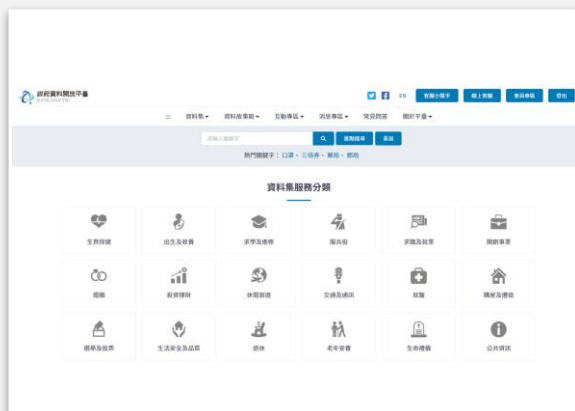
政府資料開放平臺

EN 智能小幫手 線上客服 意見專區 登出

資料集 資料故事館 互動專區 消息專區 常見問答 關於平臺

請輸入關鍵字 進階搜尋 重置

熱門關鍵字：口罩、三倍券、郵局、郵遞

資料集服務分類

生育保健 | 出生及收養 | 求學及進修 | 服兵役 | 求職及就業 | 開創事業
婚姻 | 投資理財 | 休閒旅遊 | 交通及通訊 | 就醫 | 購屋及遷徙
選舉及投票 | 生活安全及品質 | 退休 | 老年安養 | 生命禮儀 | 公共資訊